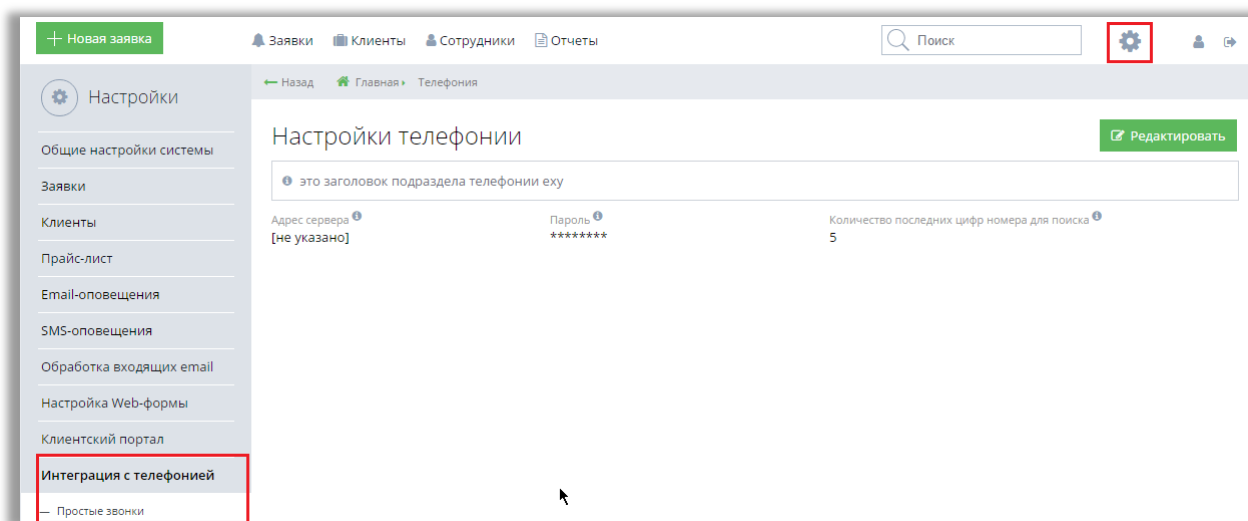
+ Новая заявка
Заявки Клиенты Сотрудники Отчеты
Поиск

Настройки

Общие настройки системы
Заявки
Клиенты
Прайс-лист
Email-оповещения
SMS-оповещения
Обработка входящих email
Настройка Web-формы
Клиентский портал
Интеграция с телефонией
— Простые звонки

← Назад Главная › Телефония

Настройки телефонии

Редактировать

это заголовок подраздела телефонии exy

Адрес сервера
[не указано]

Пароль
********

Количество последних цифр номера для поиска
5